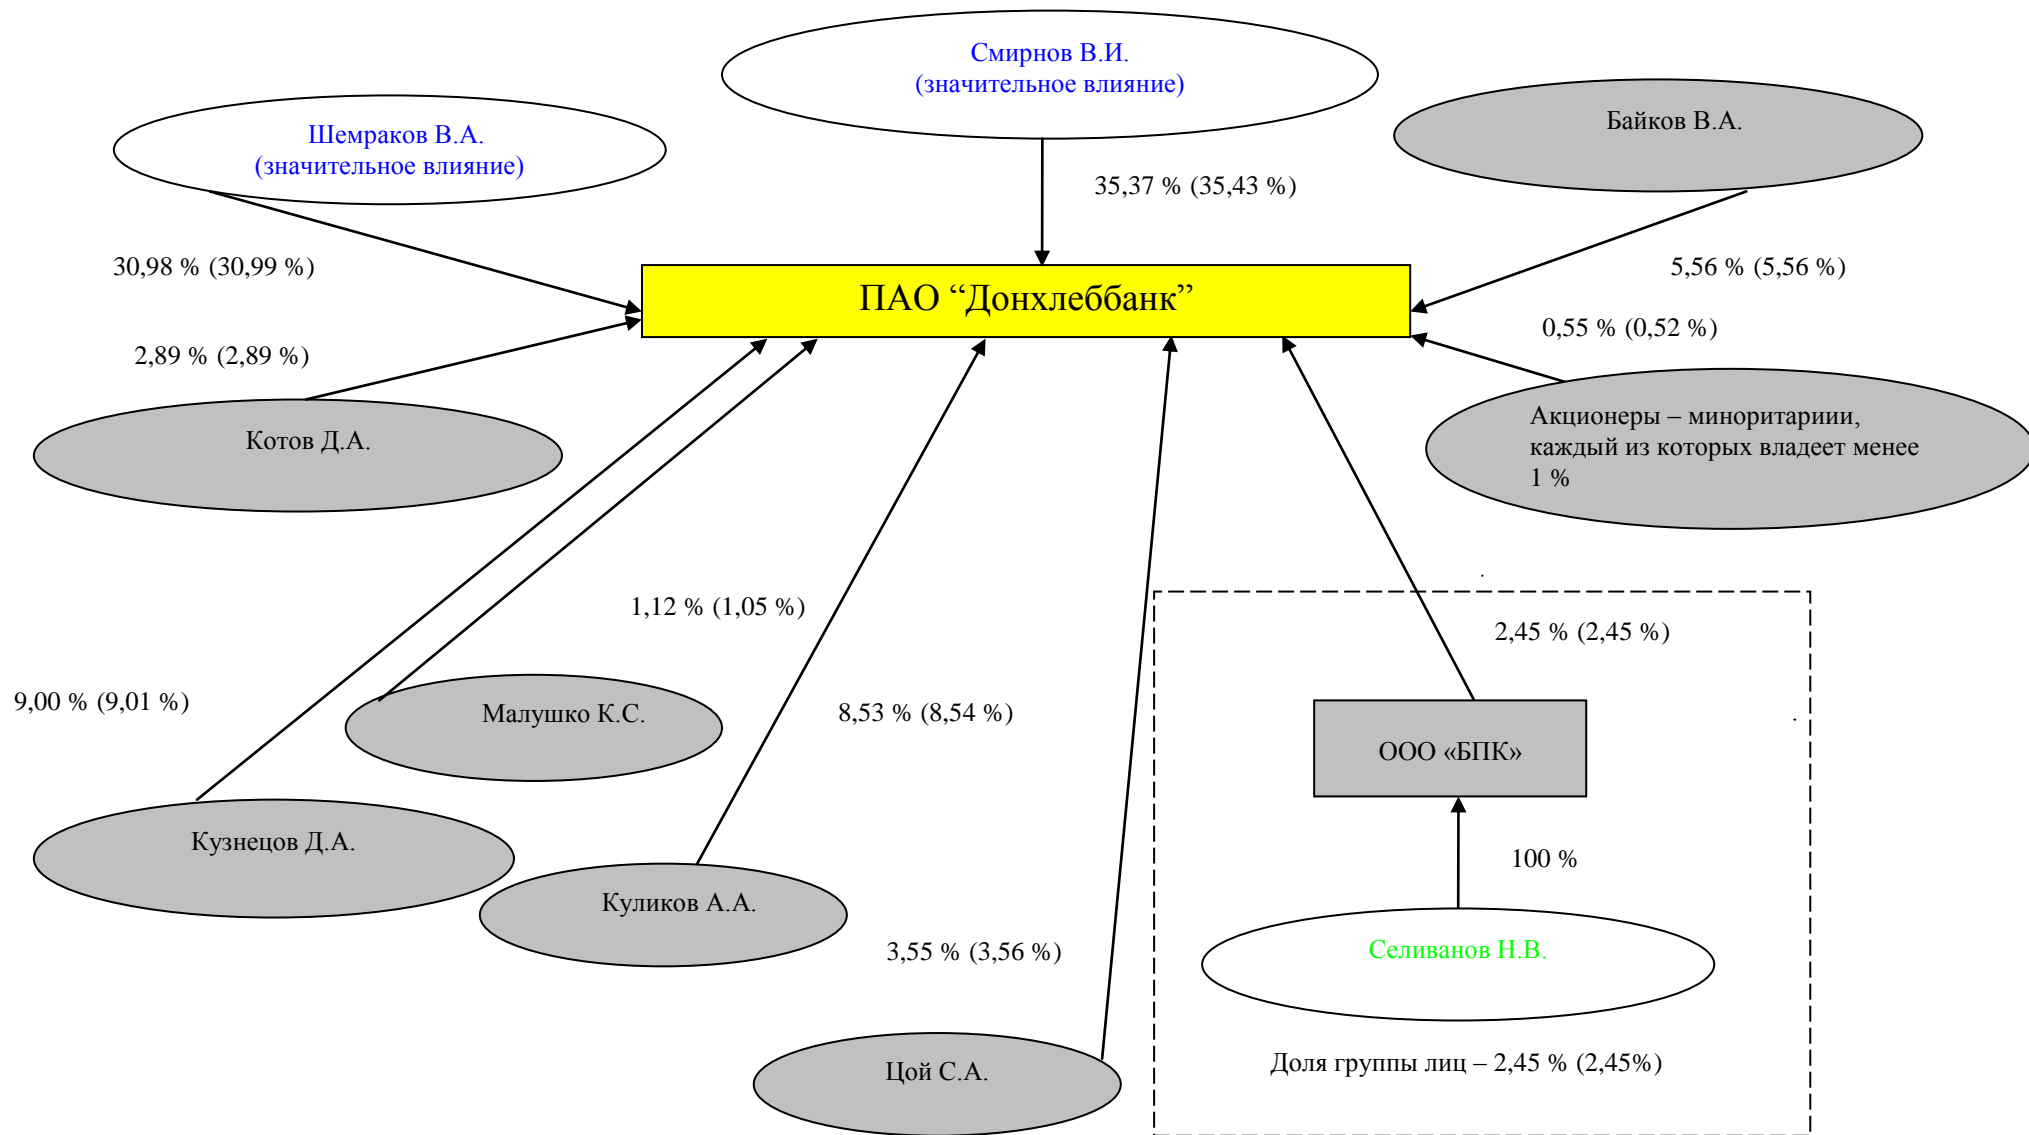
Смирнов В.И.
(значительное влияние)

Шемраков В.А.
(значительное влияние)

Байков В.А.

35,37 % (35,43 %)

30,98 % (30,99 %)

ПАО “Донхлеббанк”

5,56 % (5,56 %)

0,55 % (0,52 %)

2,89 % (2,89 %)

Котов Д.А.

Акционеры – миноритариии, каждый из которых владеет менее 1 %

1,12 % (1,05 %)

2,45 % (2,45 %)

9,00 % (9,01 %)

Малушко К.С.

8,53 % (8,54 %)

ООО «БПК»

Кузнецов Д.А.

100 %

Куликов А.А.

3,55 % (3,56 %)

Селиванов Н.В.

Цой С.А.

Доля группы лиц – 2,45 % (2,45%)